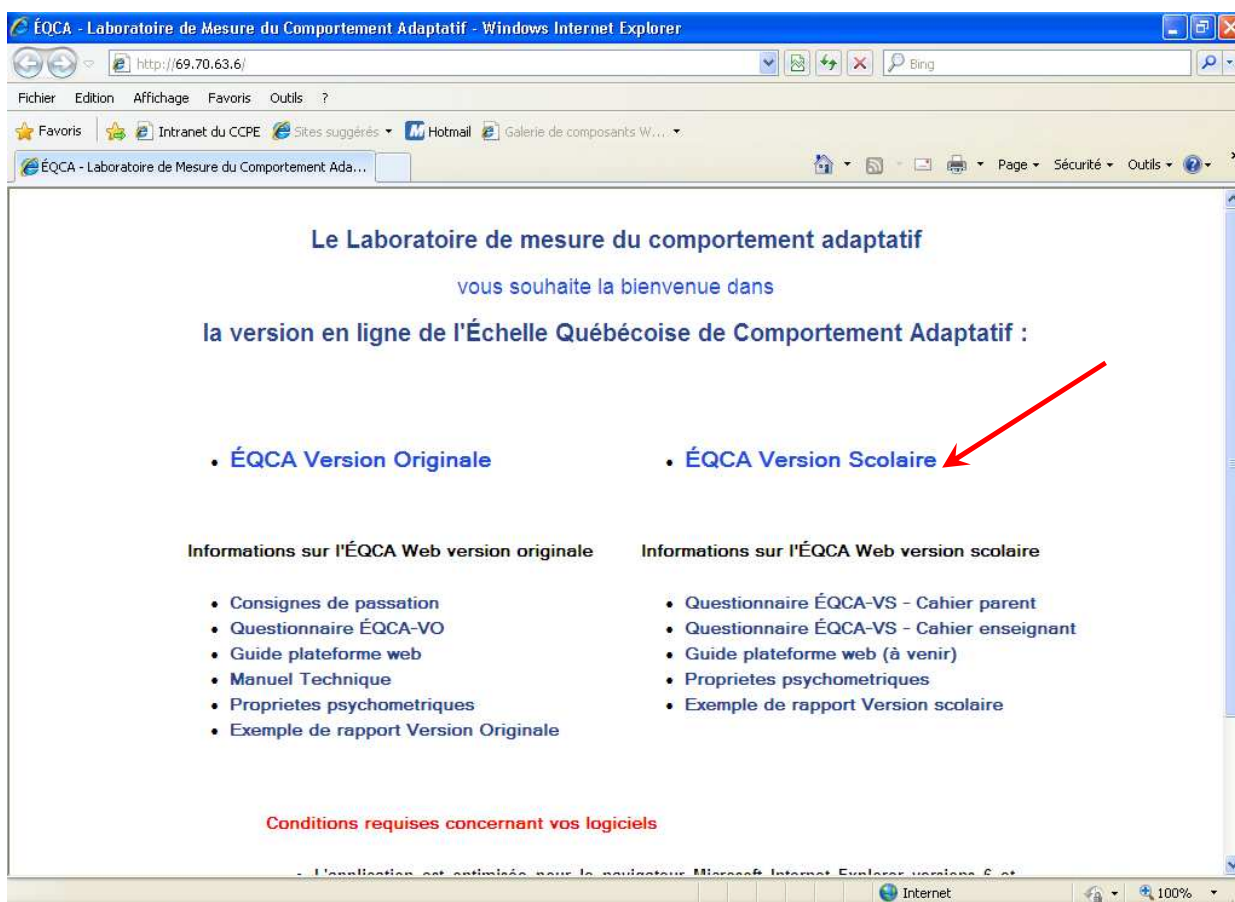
ÉQCA - Laboratoire de Mesure du Comportement Adaptatif - Windows Internet Explorer

http://69.70.63.6/

Bing

Fichier Edition Affichage Favoris Outils ?

Favoris Intranet du CCPE Sites suggérés Hotmail Galerie de composants W...

ÉQCA - Laboratoire de Mesure du Comportement Ada...

Page Sécurité Outils

Le Laboratoire de mesure du comportement adaptatif

vous souhaite la bienvenue dans

la version en ligne de l'Échelle Québécoise de Comportement Adaptatif :

• ÉQCA Version Originale

• ÉQCA Version Scolaire

Informations sur l'ÉQCA Web version originale

• Consignes de passation
• Questionnaire ÉQCA-VO
• Guide plateforme web
• Manuel Technique
• Proprietes psychometriques
• Exemple de rapport Version Originale

Informations sur l'ÉQCA Web version scolaire

• Questionnaire ÉQCA-VS - Cahier parent
• Questionnaire ÉQCA-VS - Cahier enseignant
• Guide plateforme web (à venir)
• Proprietes psychometriques
• Exemple de rapport Version scolaire

Conditions requises concernant vos logiciels

• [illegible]

Internet 100%